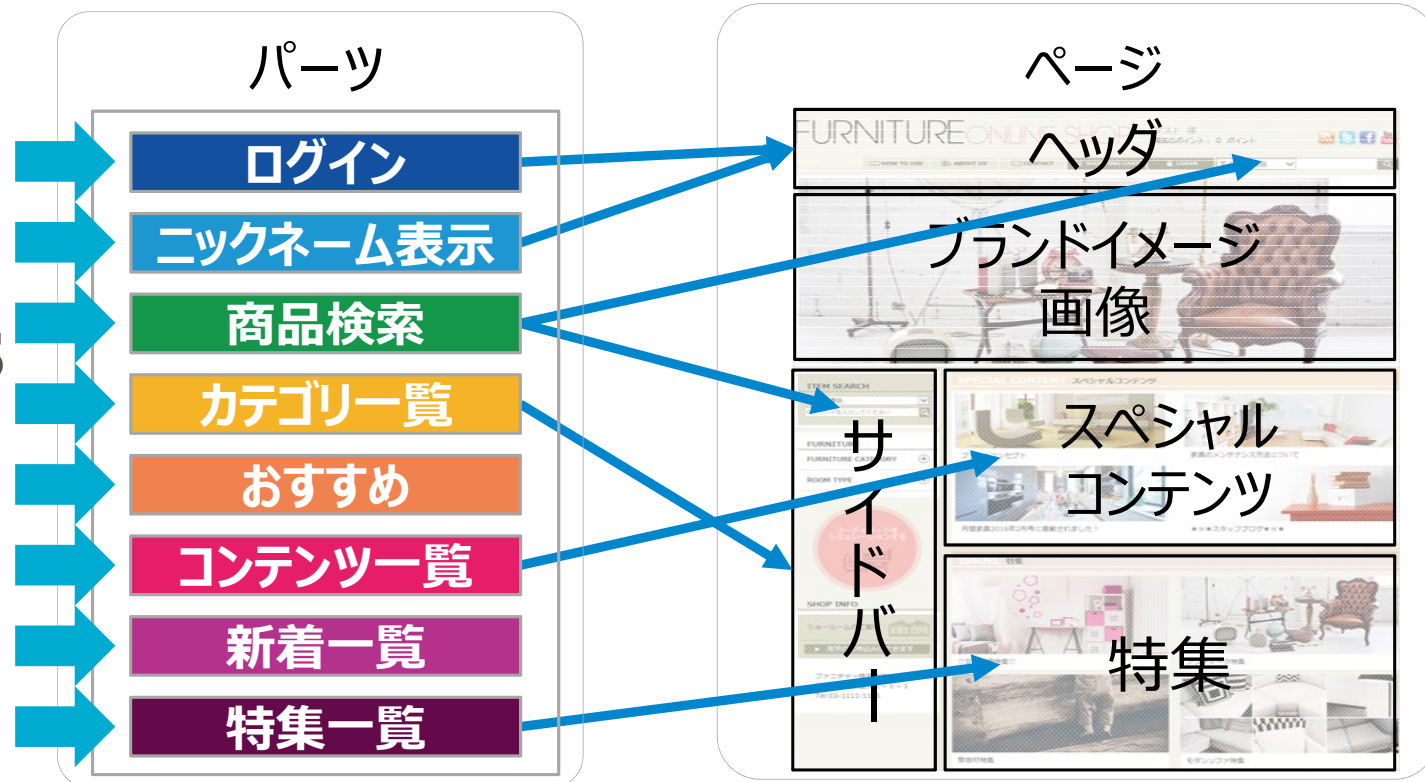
パーツ

ログイン

ニックネーム表示

商品検索

カテゴリ一覧

おすすめ

コンテンツ一覧

新着一覧

特集一覧

ページ

FURNITURE ONLINE SHOP

ヘッダ

ブランドイメージ画像

ITEM SEARCH

FURNITURE CATEGORY

ROOM TYPE

SHOP INFO

サイドバー

SPECIAL CONTENTS スペシャルコンテンツ

スペシャルコンテンツ

特集